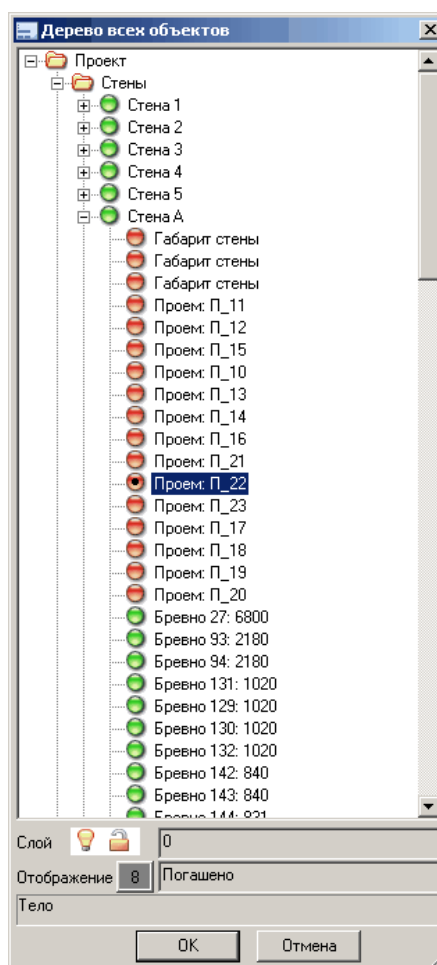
Дерево всех объектов
×
Проект
Стены
Стена 1
Стена 2
Стена 3
Стена 4
Стена 5
Стена А
Габарит стены
Габарит стены
Габарит стены
Проем: П_11
Проем: П_12
Проем: П_15
Проем: П_10
Проем: П_13
Проем: П_14
Проем: П_16
Проем: П_21
Проем: П_22
Проем: П_23
Проем: П_17
Проем: П_18
Проем: П_19
Проем: П_20
Бревно 27: 6800
Бревно 93: 2180
Бревно 94: 2180
Бревно 131: 1020
Бревно 129: 1020
Бревно 130: 1020
Бревно 132: 1020
Бревно 142: 840
Бревно 143: 840
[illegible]
Слой 0
Отображение 8 Погашено
Тело
OK Отмена